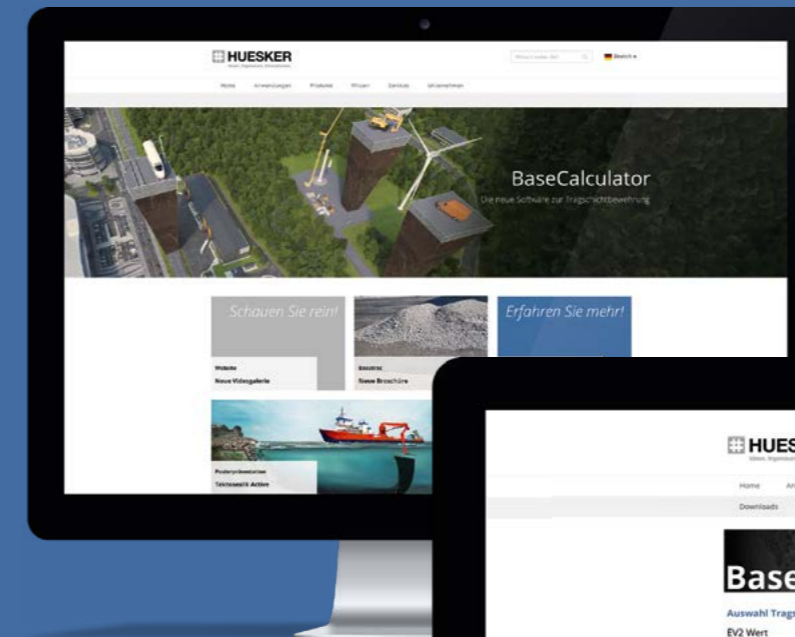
HUESKER

Deutsch

Home Anwendungen Produkte Wissen Services Unternehmen

BaseCalculator

Die neue Software zur Tragschichtbewehrung

Schauen Sie rein!

Website
Neue Videogalerie

Erfahren Sie mehr!

Neue Broschüre

Tektoseal® Active

HUES

Home

Downloads

Base

Auswahl Trag

EV2 Wert